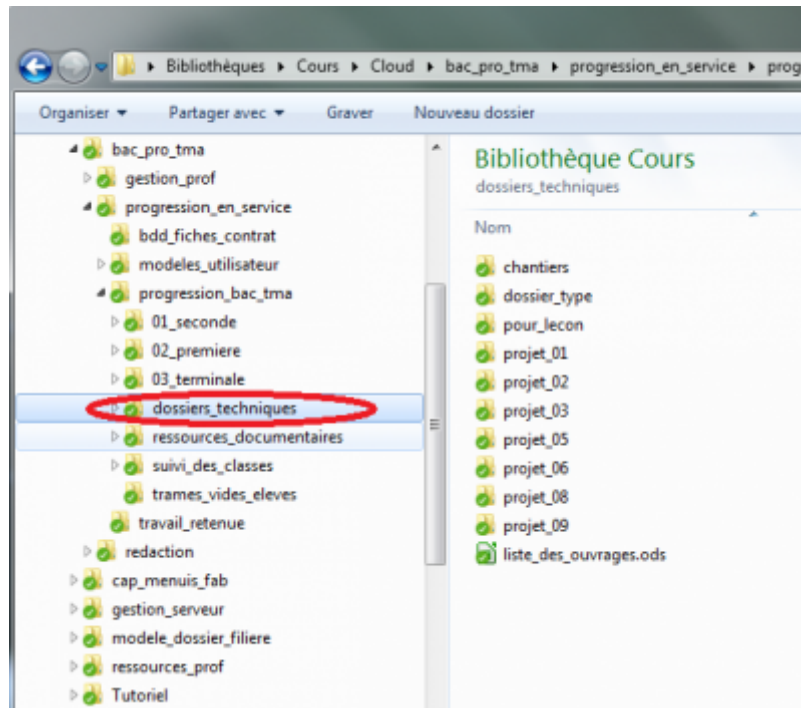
▸ Bibliothèques ▸ Cours ▸ Cloud ▸ bac_pro_tma ▸ progression_en_service ▸ prog

Organiser ▾ Partager avec ▾ Graver Nouveau dossier

bac_pro_tma
gestion_prof
progression_en_service
bdd_fiches_contrat
modeles_utilisateur
progression_bac_tma
01_seconde
02_premiere
03_terminale
dossiers_techniques
ressources_documentaires
suivi_des_classes
trames_vides_eleves
travail_retenue
redaction
cap_menuis_fab
gestion_serveur
modele_dossier_filiere
ressources_prof
Tutoriel

Bibliothèque Cours
dossiers_techniques

Nom

chantiers
dossier_type
pour_lecon
projet_01
projet_02
projet_03
projet_05
projet_06
projet_08
projet_09
liste_des_ouvrages.ods